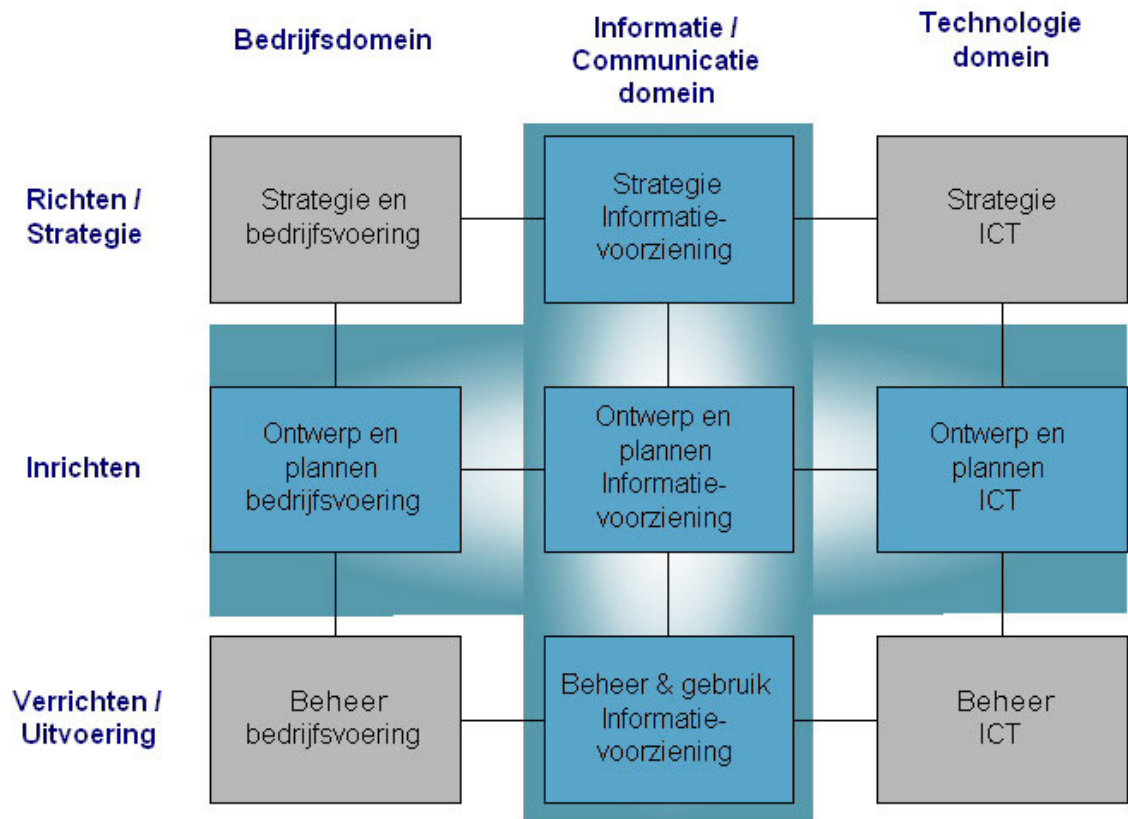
Bedrijfsdomein

Informatie / Communicatie domein

Technologie domein

Richten / Strategie

Strategie en bedrijfsvoering

Strategie Informatievoorziening

Strategie ICT

Inrichten

Ontwerp en plannen bedrijfsvoering

Ontwerp en plannen Informatievoorziening

Ontwerp en plannen ICT

Verrichten / Uitvoering

Beheer bedrijfsvoering

Beheer & gebruik Informatievoorziening

Beheer ICT